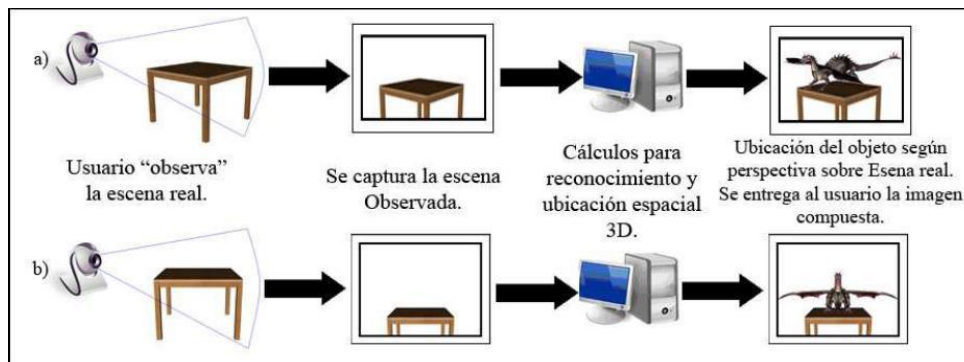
a)

Usuario “observa” la escena real.

Se captura la escena Observada.

Cálculos para reconocimiento y ubicación espacial 3D.

Ubicación del objeto según perspectiva sobre Esena real. Se entrega al usuario la imagen compuesta.

b)